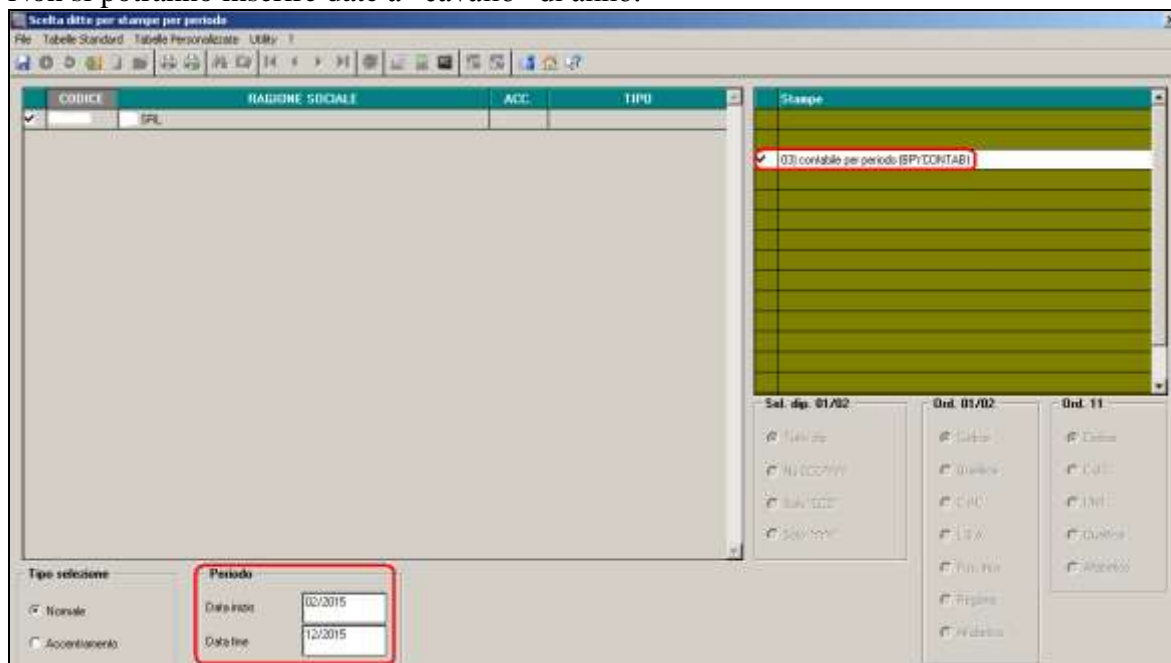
Non si potranno inserire date a "cavallo" di anno.

Scelta ditte per stampe per periodo

File Tabelle Standard Tabelle Personalizzate Utility ?

| CODICE | RAGIONE SOCIALE | ACC. | TIPO |
|---|---|---|---|
| | SRL | | |

Stampe

03) contabile per periodo (BPYCONTAB)

Sel. dip. 01/02
Tutti dip.
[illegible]
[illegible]
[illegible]

Ord. 01/02
Codice
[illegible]
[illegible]
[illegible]
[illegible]
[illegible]
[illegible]

Ord. 11
Codice
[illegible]
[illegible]
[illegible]
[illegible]

Tipo selezione
Normale
Accertamento

Periodo
Data inizio 02/2015
Data fine 12/2015